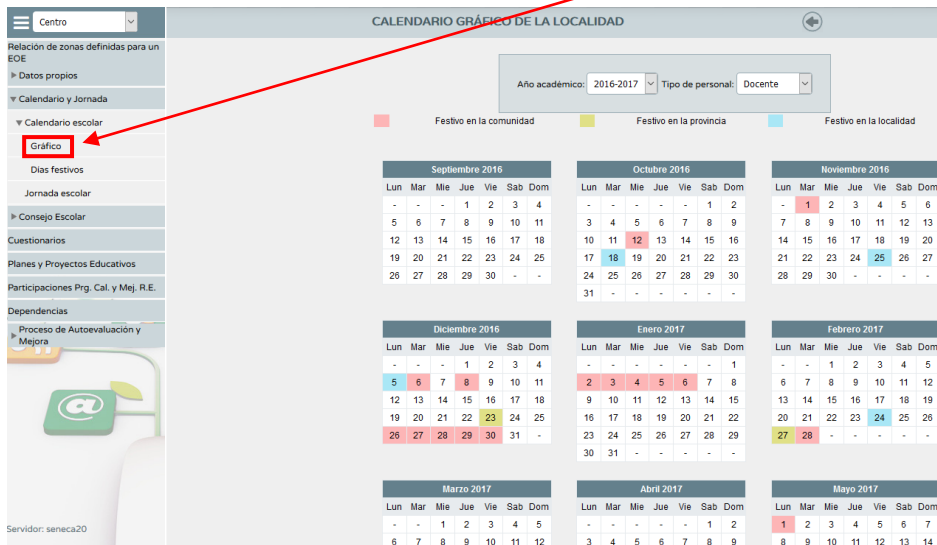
Centro

Relación de zonas definidas para un EOE
Datos propios
Calendario y Jornada
Calendario escolar
Gráfico
Días festivos
Jornada escolar
Consejo Escolar
Cuestionarios
Planes y Proyectos Educativos
Participaciones Prg. Cal. y Mej. R.E.
Dependencias
Proceso de Autoevaluación y Mejora

Servidor: seneca20

CALENDARIO GRÁFICO DE LA LOCALIDAD

Año académico: 2016-2017 Tipo de personal: Docente

Festivo en la comunidad
Festivo en la provincia
Festivo en la localidad

Septiembre 2016

| Lun | Mar | Mie | Jue | Vie | Sab | Dom |
|---|---|---|---|---|---|---|
| - | - | - | 1 | 2 | 3 | 4 |
| 5 | 6 | 7 | 8 | 9 | 10 | 11 |
| 12 | 13 | 14 | 15 | 16 | 17 | 18 |
| 19 | 20 | 21 | 22 | 23 | 24 | 25 |
| 26 | 27 | 28 | 29 | 30 | - | - |

Octubre 2016

| Lun | Mar | Mie | Jue | Vie | Sab | Dom |
|---|---|---|---|---|---|---|
| - | - | - | - | - | 1 | 2 |
| 3 | 4 | 5 | 6 | 7 | 8 | 9 |
| 10 | 11 | 12 | 13 | 14 | 15 | 16 |
| 17 | 18 | 19 | 20 | 21 | 22 | 23 |
| 24 | 25 | 26 | 27 | 28 | 29 | 30 |
| 31 | - | - | - | - | - | - |

Noviembre 2016

| Lun | Mar | Mie | Jue | Vie | Sab | Dom |
|---|---|---|---|---|---|---|
| - | 1 | 2 | 3 | 4 | 5 | 6 |
| 7 | 8 | 9 | 10 | 11 | 12 | 13 |
| 14 | 15 | 16 | 17 | 18 | 19 | 20 |
| 21 | 22 | 23 | 24 | 25 | 26 | 27 |
| 28 | 29 | 30 | - | - | - | - |

Diciembre 2016

| Lun | Mar | Mie | Jue | Vie | Sab | Dom |
|---|---|---|---|---|---|---|
| - | - | - | 1 | 2 | 3 | 4 |
| 5 | 6 | 7 | 8 | 9 | 10 | 11 |
| 12 | 13 | 14 | 15 | 16 | 17 | 18 |
| 19 | 20 | 21 | 22 | 23 | 24 | 25 |
| 26 | 27 | 28 | 29 | 30 | 31 | - |

Enero 2017

| Lun | Mar | Mie | Jue | Vie | Sab | Dom |
|---|---|---|---|---|---|---|
| - | - | - | - | - | - | 1 |
| 2 | 3 | 4 | 5 | 6 | 7 | 8 |
| 9 | 10 | 11 | 12 | 13 | 14 | 15 |
| 16 | 17 | 18 | 19 | 20 | 21 | 22 |
| 23 | 24 | 25 | 26 | 27 | 28 | 29 |
| 30 | 31 | - | - | - | - | - |

Febrero 2017

| Lun | Mar | Mie | Jue | Vie | Sab | Dom |
|---|---|---|---|---|---|---|
| - | - | 1 | 2 | 3 | 4 | 5 |
| 6 | 7 | 8 | 9 | 10 | 11 | 12 |
| 13 | 14 | 15 | 16 | 17 | 18 | 19 |
| 20 | 21 | 22 | 23 | 24 | 25 | 26 |
| 27 | 28 | - | - | - | - | - |

Marzo 2017

| Lun | Mar | Mie | Jue | Vie | Sab | Dom |
|---|---|---|---|---|---|---|
| - | - | 1 | 2 | 3 | 4 | 5 |
| 6 | 7 | 8 | 9 | 10 | 11 | 12 |

Abril 2017

| Lun | Mar | Mie | Jue | Vie | Sab | Dom |
|---|---|---|---|---|---|---|
| - | - | - | - | - | 1 | 2 |
| 3 | 4 | 5 | 6 | 7 | 8 | 9 |

Mayo 2017

| Lun | Mar | Mie | Jue | Vie | Sab | Dom |
|---|---|---|---|---|---|---|
| 1 | 2 | 3 | 4 | 5 | 6 | 7 |
| 8 | 9 | 10 | 11 | 12 | 13 | 14 |